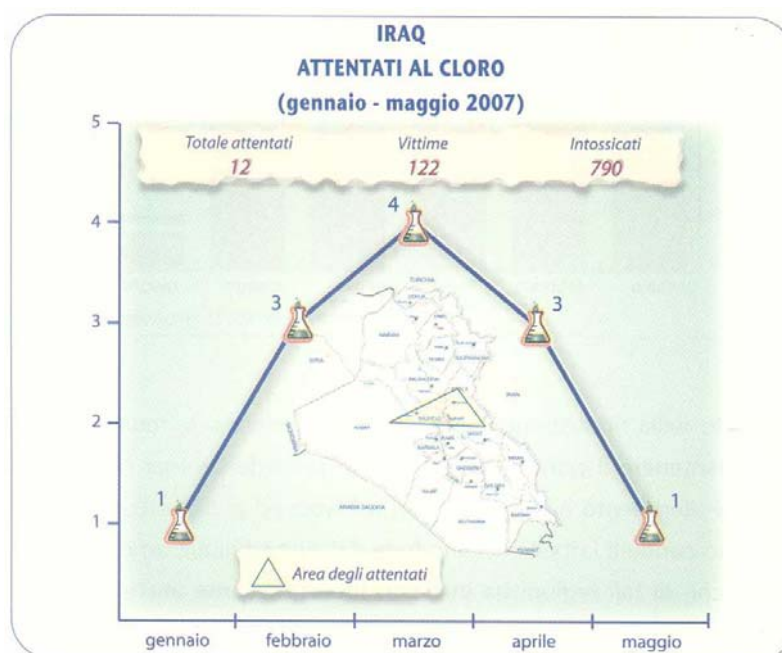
IRAQ
ATTENTATI AL CLORO
(gennaio - maggio 2007)

| Totale attentati | Vittime | Intossicati |
|---|---|---|
| 12 | 122 | 790 |

5
4
3
2
1

1
3
4
3
1

Area degli attentati

gennaio
febbraio
marzo
aprile
maggio